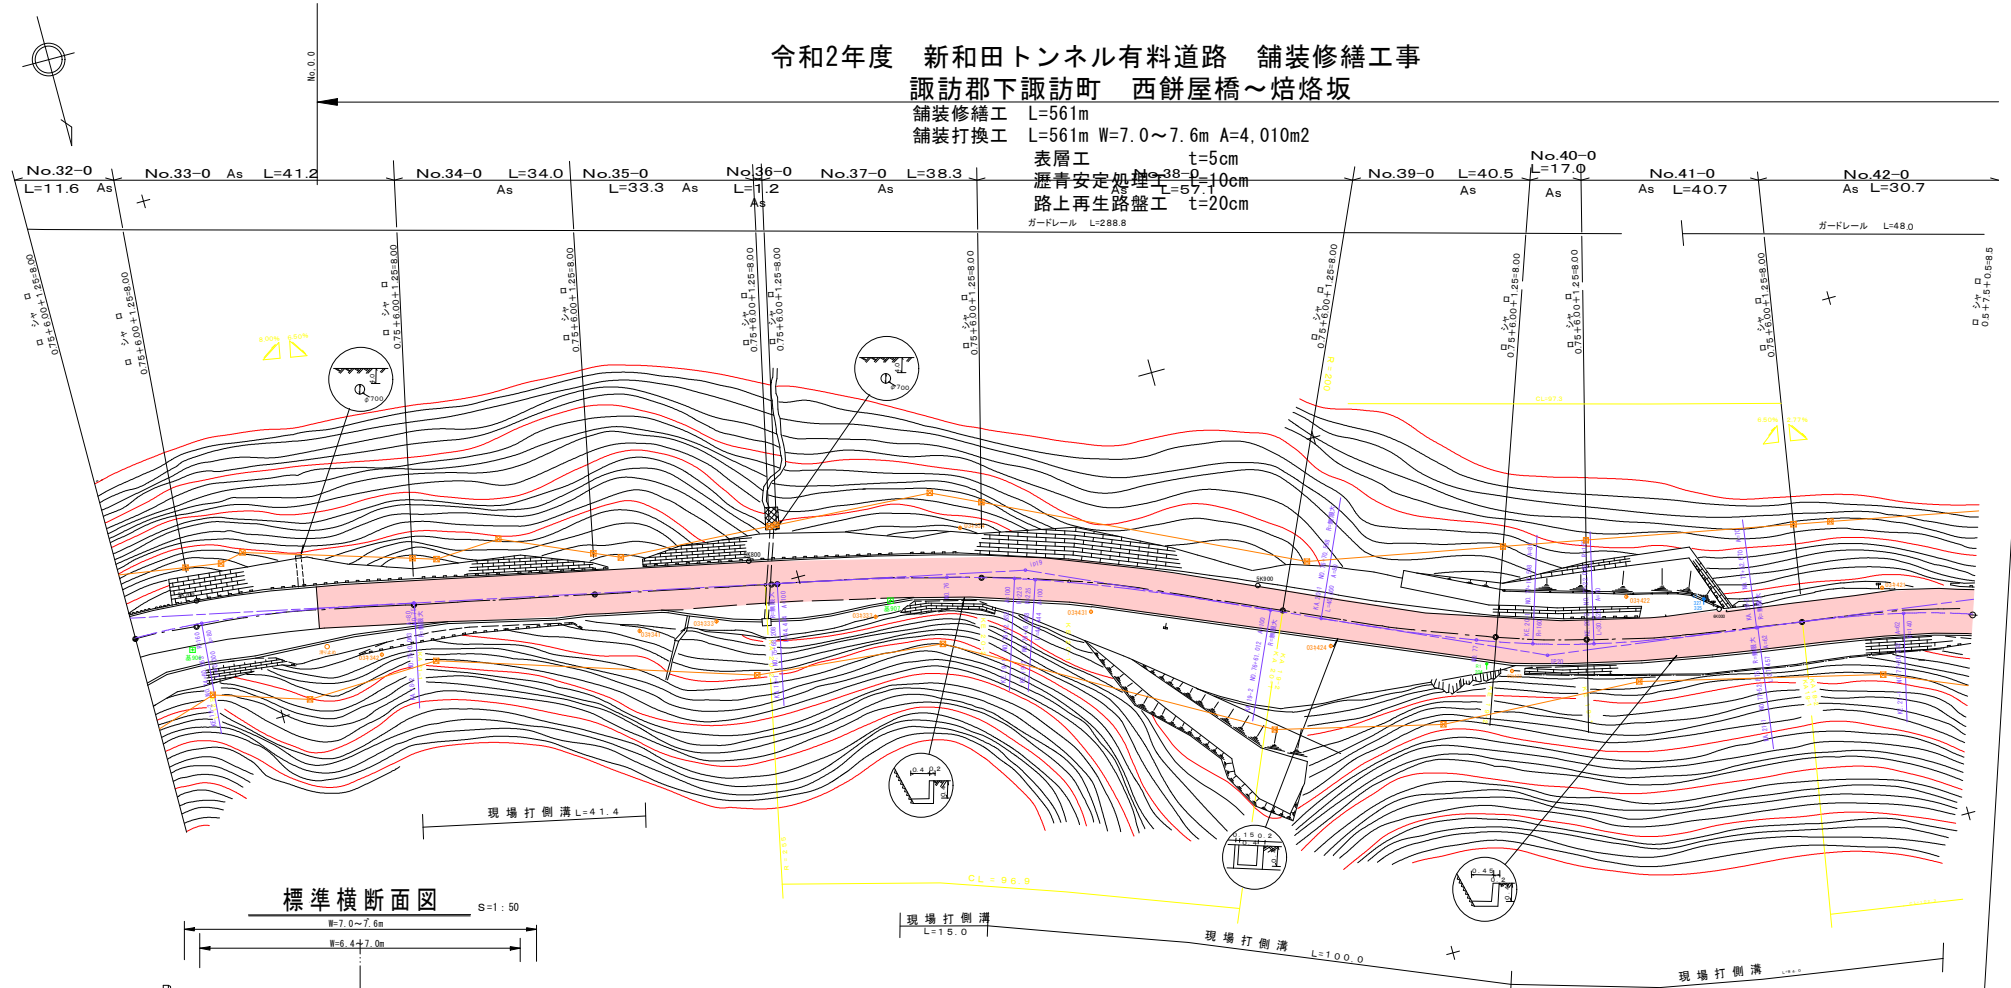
No.0.0

令和2年度　新和田トンネル有料道路　舗装修繕工事
諏訪郡下諏訪町　西餅屋橋～焙烙坂

舗装修繕工　L=561m
舗装打換工　L=561m W=7.0～7.6m A=4,010m2
表層工　t=5cm
瀝青安定処理工　t=10cm
路上再生路盤工　t=20cm

No.32-0 L=11.6 As
No.33-0 As L=41.2
No.34-0 L=34.0 As
No.35-0 L=33.3 As
No.36-0 L=1.2 As
No.37-0 L=38.3 As
No.38-0 As L=57.1
No.39-0 L=40.5 As
No.40-0 L=17.0 As
No.41-0 As L=40.7
No.42-0 As L=30.7

ガードレール L=288.8
ガードレール L=48.0

□ シャ 0.75+6.00+1.25=8.00
□ シャ 0.75+6.00+1.25=8.00
□ シャ 0.75+6.00+1.25=8.00
□ シャ 0.75+6.00+1.25=8.00
□ シャ 0.75+6.00+1.25=8.00
□ シャ 0.75+6.00+1.25=8.00
□ シャ 0.75+6.00+1.25=8.00
□ シャ 0.75+6.00+1.25=8.00
□ シャ 0.75+6.00+1.25=8.00
□ シャ 0.75+6.00+1.25=8.00
□ シャ 0.75+6.00+1.25=8.00
□ シャ 0.5+7.5+0.5=8.5

φ700
φ700

現場打側溝 L=41.4
現場打側溝 L=15.0
現場打側溝 L=100.0
現場打側溝
CL=98.0

標準横断面図 S=1:50
W=7.0～7.6m
W=6.4～7.0m